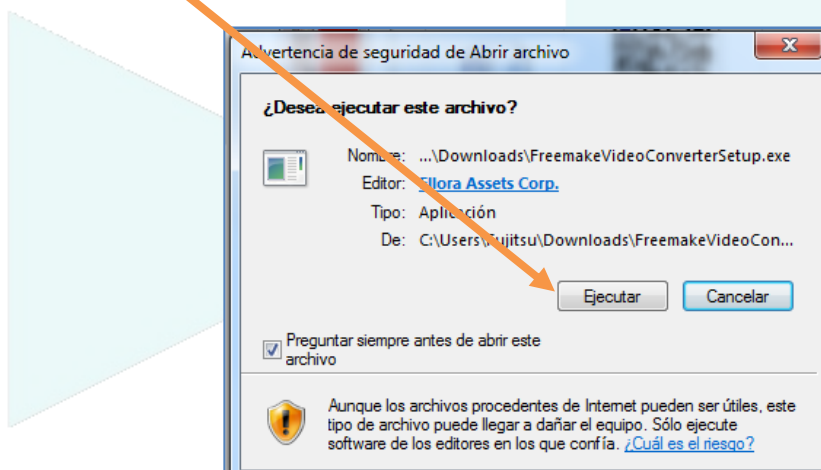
Advertencia de seguridad de Abrir archivo

X

¿Desea ejecutar este archivo?

Nombre: ...\Downloads\FreemakeVideoConverterSetup.exe

Editor: Ellora Assets Corp.

Tipo: Aplicación

De: C:\Users\Fujitsu\Downloads\FreemakeVideoCon...

Ejecutar

Cancelar

Preguntar siempre antes de abrir este archivo

Aunque los archivos procedentes de Internet pueden ser útiles, este tipo de archivo puede llegar a dañar el equipo. Sólo ejecute software de los editores en los que confía. ¿Cuál es el riesgo?